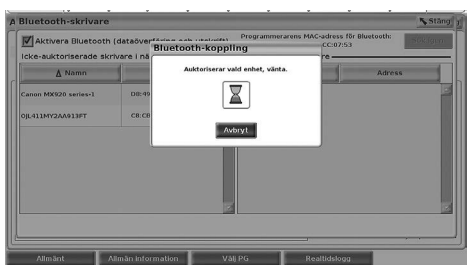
Bluetooth-skrivare

Stäng

Aktivera Bluetooth (dataöverföring och utskrift)

Programmerarens MAC-adress för Bluetooth: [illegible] CC:07:53

Icke-auktoriserade skrivare i nä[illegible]

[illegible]re

Namn

Adress

Canon MX920 series-1

D8:49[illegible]

0JL411MY2AA913FT

C8:C8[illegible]

Bluetooth-koppling

Auktoriserar vald enhet, vänta.

Avbryt

Allmänt

Allmän information

Välj PG

Realtidslogg